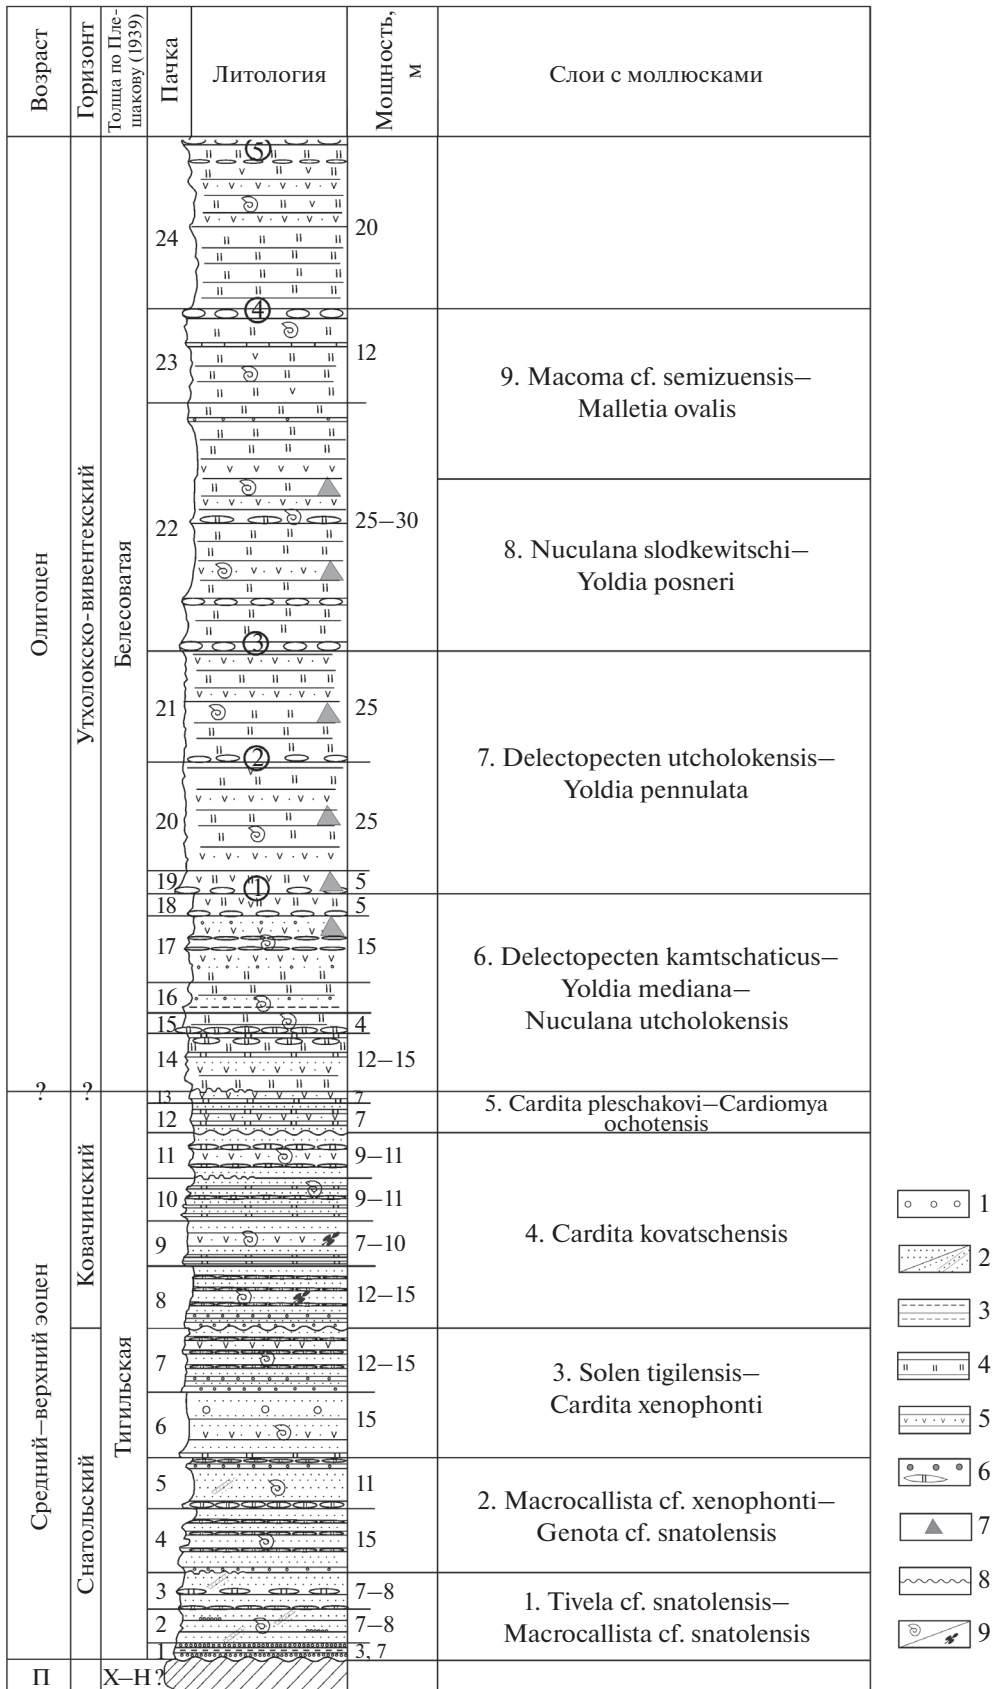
| Возраст | Горизонт | Толща по Плешакову (1939) | Пачка | Литология | Мощность, м | Слои с моллюсками |
|---|---|---|---|---|---|---|
| Олигоцен | Утхолокско-вивентекский | Белесоватая | 24 | ⑤ ④ | 20 | |
| | | | 23 | | 12 | 9. Macoma cf. semizuensis– Malletia ovalis |
| | | | 22 | ③ | 25–30 | 8. Nuculana slodkewitschi– Yoldia posneri |
| | | | 21 | ② | 25 | 7. Delectopecten utcholokensis– Yoldia pennulata |
| | | | 20 | | 25 | |
| | | | 19 | ① | 5 | |
| | | | 18 | | 5 | 6. Delectopecten kamtschaticus– Yoldia mediana– Nuculana utcholokensis |
| | | | 17 | | 15 | |
| | | | 16 | | | |
| | | | 15 | | 4 | |
| | | | 14 | | 12–15 | |
| ? | ? | | 13 | | 7 | |
| Средний–верхний эоцен | Ковачинский | Тигильская | 12 | | 7 | 5. Cardita pleschakovi–Cardiomya ochotensis |
| | | | 11 | | 9–11 | 4. Cardita kovatschensis |
| | | | 10 | | 9–11 | |
| | | | 9 | | 7–10 | |
| | | | 8 | | 12–15 | |
| | Снатольский | | 7 | | 12–15 | 3. Solen tigilensis– Cardita xenophonti |
| | | | 6 | | 15 | |
| | | | 5 | | 11 | 2. Macrocallista cf. xenophonti– Genota cf. snatolensis |
| | | | 4 | | 15 | |
| | | | 3 | | 7–8 | 1. Tivela cf. snatolensis– Macrocallista cf. snatolensis |
| | | | 2 | | 7–8 | |
| | | | 1 | | 3, 7 | |
| П | | Х–Н? | | | | |

1
2
3
4
5
6
7
8
9